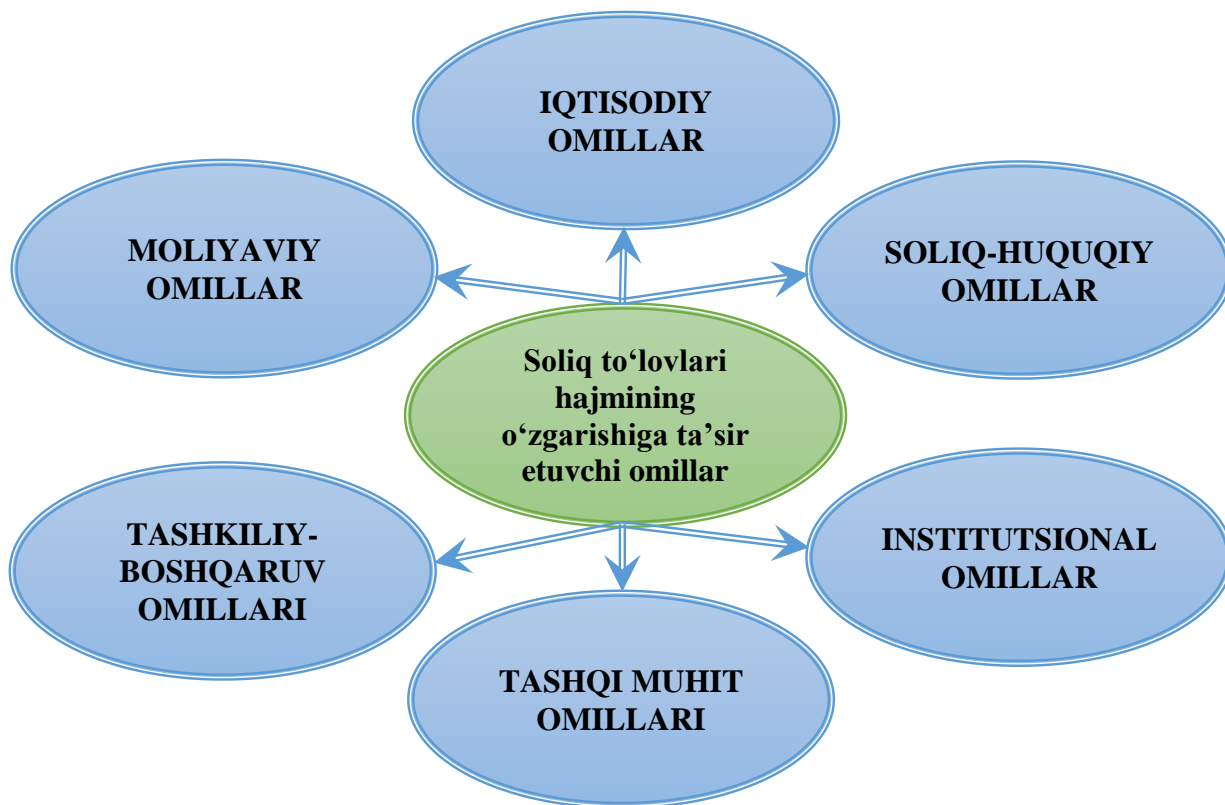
IQTISODIY OMILLAR

MOLIYAVIY OMILLAR

SOLIQ-HUQUQIY OMILLAR

Soliq to‘lovlari hajmining o‘zgarishiga ta’sir etuvchi omillar

TASHKILIY-BOSHQARUV OMILLARI

INSTITUTSIONAL OMILLAR

TASHQI MUHIT OMILLARI